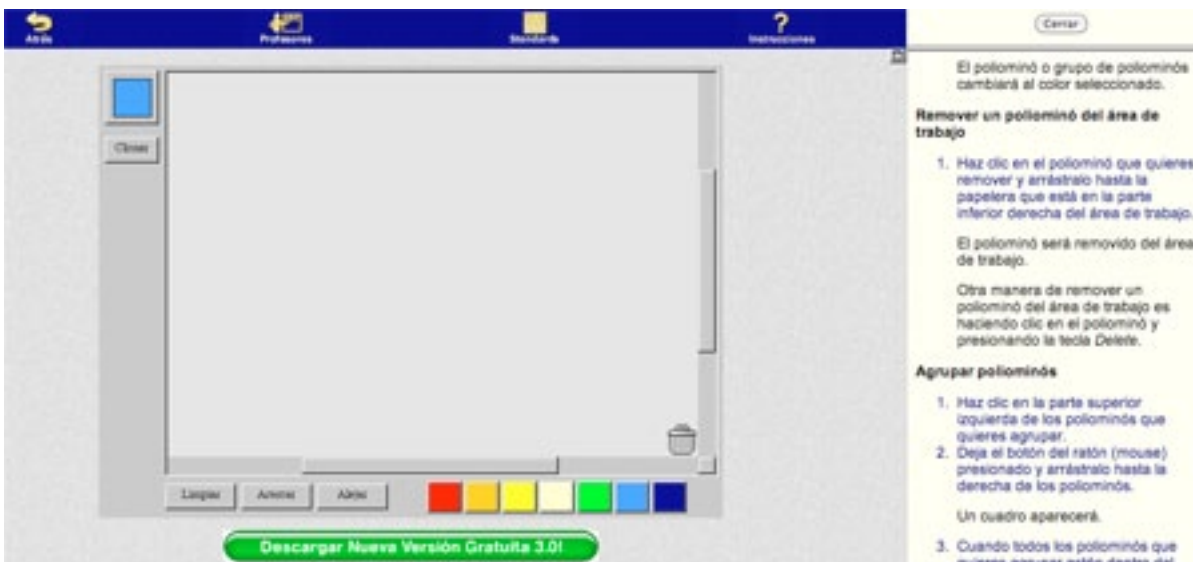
Atrás
Profesores
Standards
Instrucciones

Cerrar

Clonar

Limpiar
Acercar
Alejar

Descargar Nueva Versión Gratuita 3.0!

El poliominó o grupo de poliominós cambiará al color seleccionado.

Remover un poliominó del área de trabajo

1. Haz clic en el poliominó que quieres remover y arrástralo hasta la papelera que está en la parte inferior derecha del área de trabajo.

El poliominó será removido del área de trabajo.

Otra manera de remover un poliominó del área de trabajo es haciendo clic en el poliominó y presionando la tecla *Delete*.

Agrupar poliominós

1. Haz clic en la parte superior izquierda de los poliominós que quieres agrupar.
2. Deja el botón del ratón (mouse) presionado y arrástralo hasta la derecha de los poliominós.

Un cuadro aparecerá.

3. Cuando todos los poliominós que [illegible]